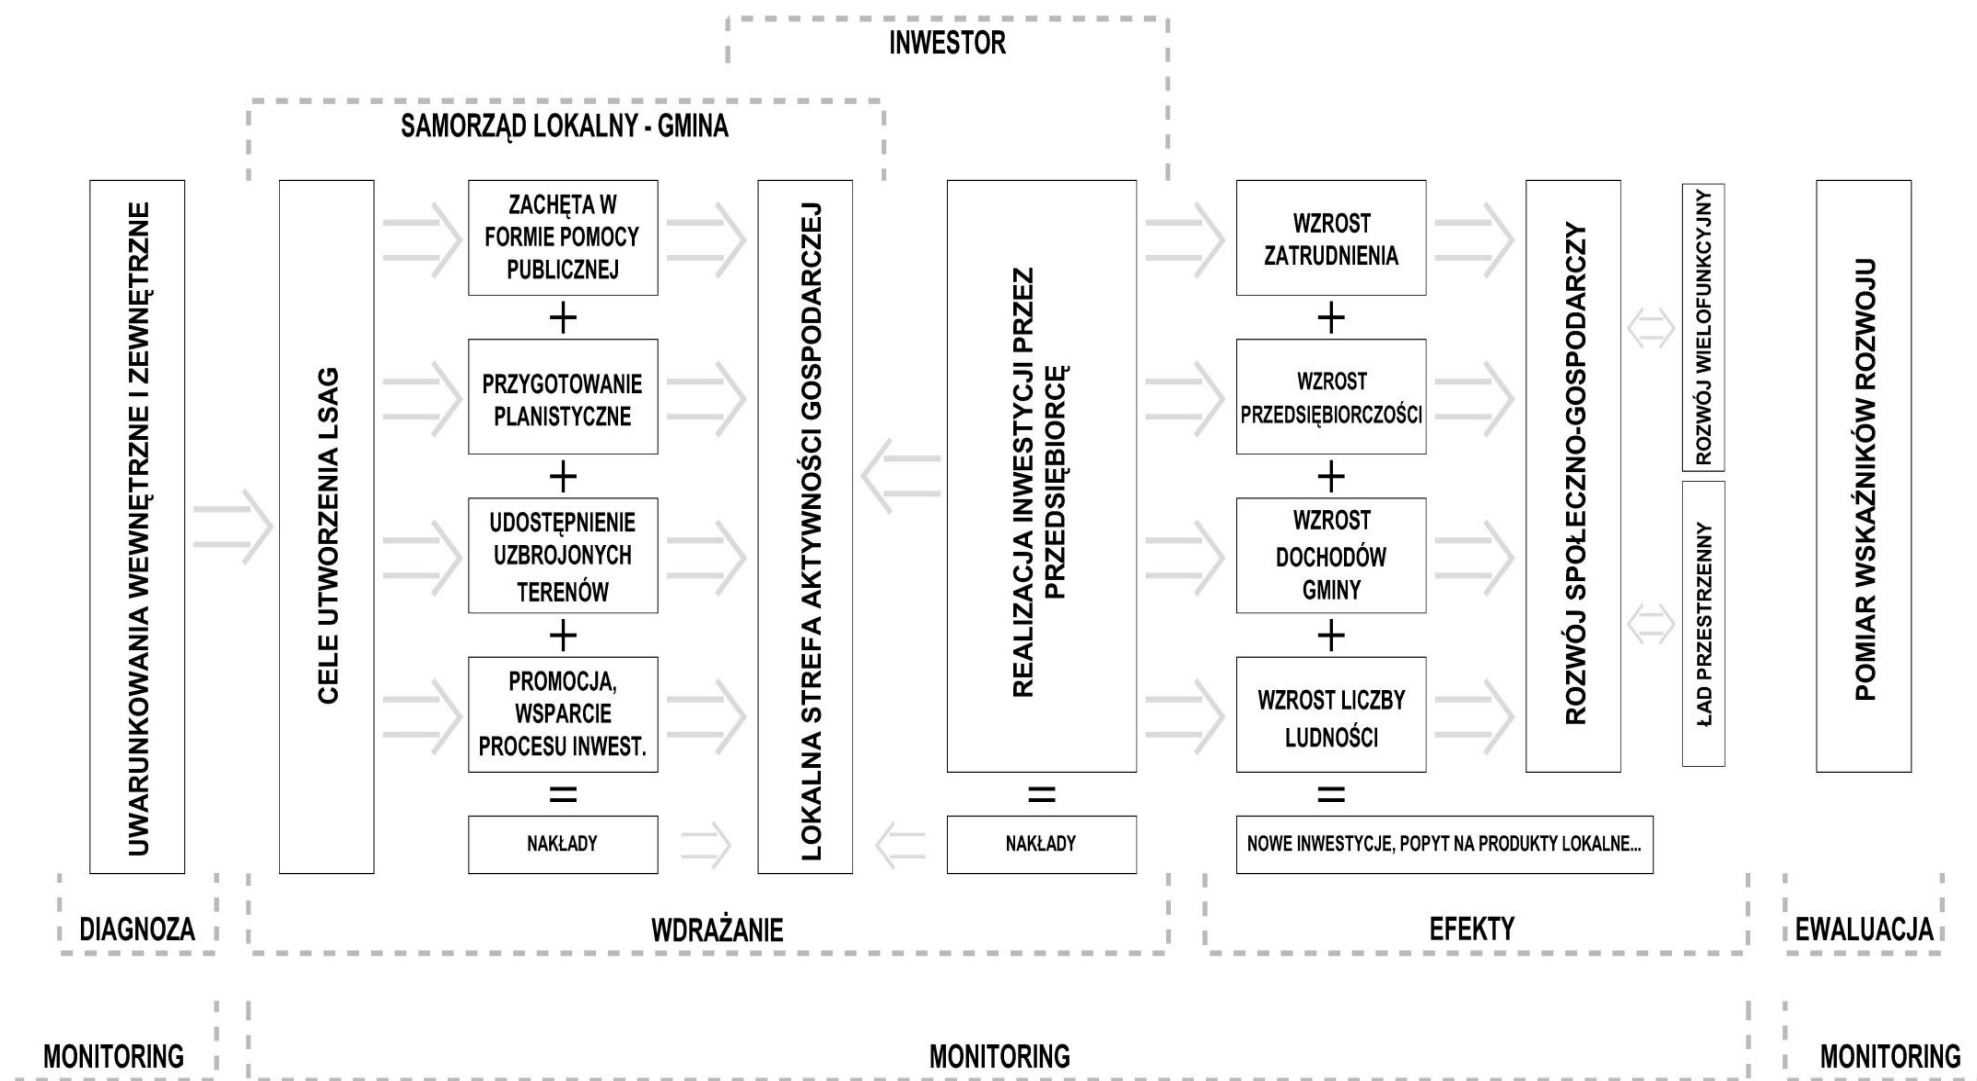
INWESTOR

SAMORZĄD LOKALNY - GMINA

UWARUNKOWANIA WEWNĘTRZNE I ZEWNĘTRZNE

CELE UTWORZENIA LSAG

ZACHĘTA W FORMIE POMOCY PUBLICZNEJ

+

PRZYGOTOWANIE PLANISTYCZNE

+

UDOSTĘPNIENIE UZBROJONYCH TERENÓW

+

PROMOCJA, WSPARCIE PROCESU INWEST.

=

NAKŁADY

LOKALNA STREFA AKTYWNOŚCI GOSPODARCZEJ

REALIZACJA INWESTYCJI PRZEZ PRZEDSIĘBIORCĘ

=

NAKŁADY

WZROST ZATRUDNIENIA

+

WZROST PRZEDSIĘBIORCZOŚCI

+

WZROST DOCHODÓW GMINY

+

WZROST LICZBY LUDNOŚCI

=

NOWE INWESTYCJE, POPYT NA PRODUKTY LOKALNE...

ROZWÓJ SPOŁECZNO-GOSPODARCZY

ROZWÓJ WIELOFUNKCYJNY

ŁAD PRZESTRZENNY

POMIAR WSKAŹNIKÓW ROZWOJU

DIAGNOZA

WDRAŻANIE

EFEKTY

EWALUACJA

MONITORING

MONITORING

MONITORING